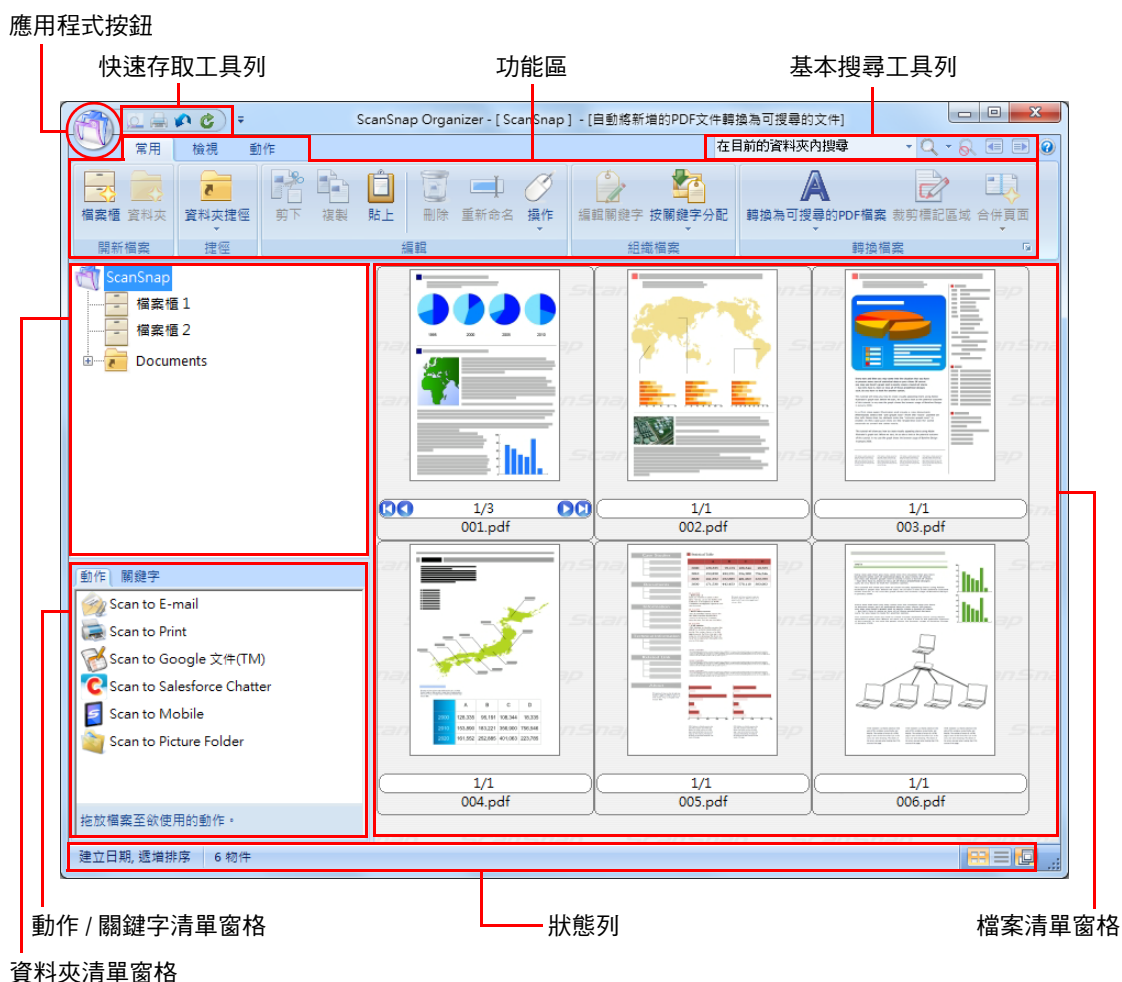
應用程式按鈕

快速存取工具列

功能區

基本搜尋工具列

ScanSnap Organizer - [ ScanSnap ] - [自動將新增的PDF文件轉換為可搜尋的文件]

常用 檢視 動作

在目前的資料夾內搜尋

檔案櫃 資料夾 開新檔案

資料夾捷徑 捷徑

剪下 複製 貼上 刪除 重新命名 操作 編輯

編輯關鍵字 按關鍵字分配 組織檔案

轉換為可搜尋的PDF檔案 裁剪標記區域 合併頁面 轉換檔案

ScanSnap
檔案櫃 1
檔案櫃 2
Documents

1/3
001.pdf

1/1
002.pdf

1/1
003.pdf

1/1
004.pdf

1/1
005.pdf

1/1
006.pdf

動作 關鍵字

Scan to E-mail
Scan to Print
Scan to Google 文件(TM)
Scan to Salesforce Chatter
Scan to Mobile
Scan to Picture Folder

拖放檔案至欲使用的動作。

建立日期, 遞增排序 6 物件

動作 / 關鍵字清單窗格

狀態列

檔案清單窗格

資料夾清單窗格